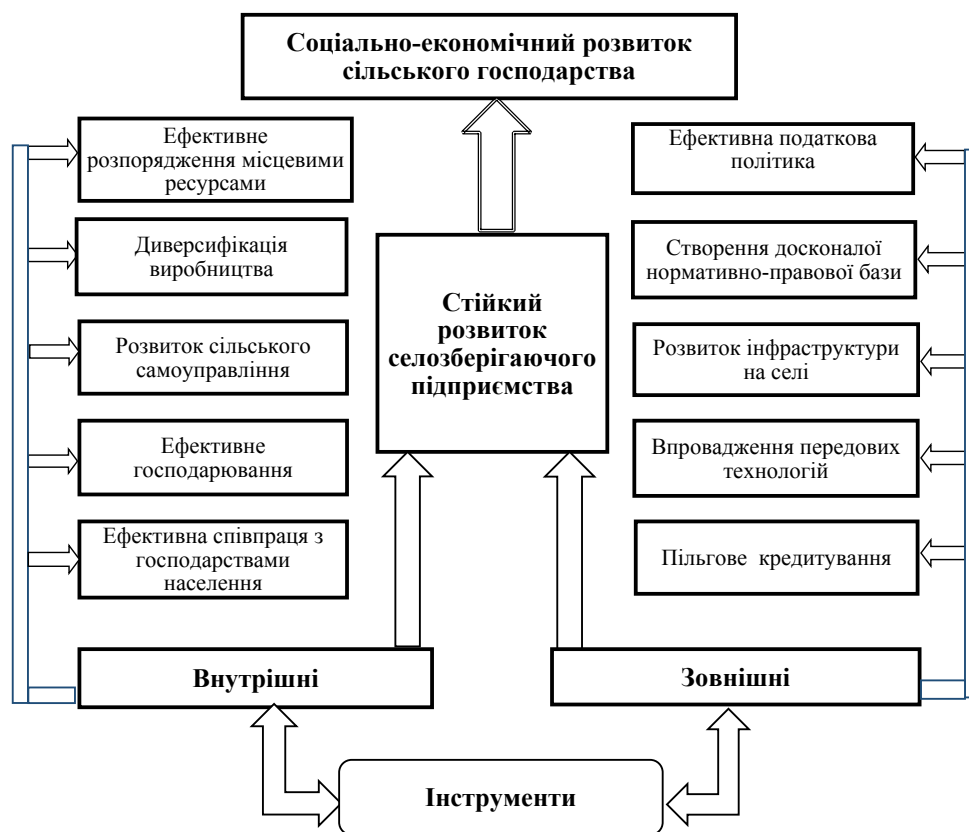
Соціально-економічний розвиток сільського господарства

Ефективне розпорядження місцевими ресурсами

Диверсифікація виробництва

Розвиток сільського самоуправління

Ефективне господарювання

Ефективна співпраця з господарствами населення

Стійкий розвиток селозберігаючого підприємства

Ефективна податкова політика

Створення досконалої нормативно-правової бази

Розвиток інфраструктури на селі

Впровадження передових технологій

Пільгове кредитування

Внутрішні

Зовнішні

Інструменти